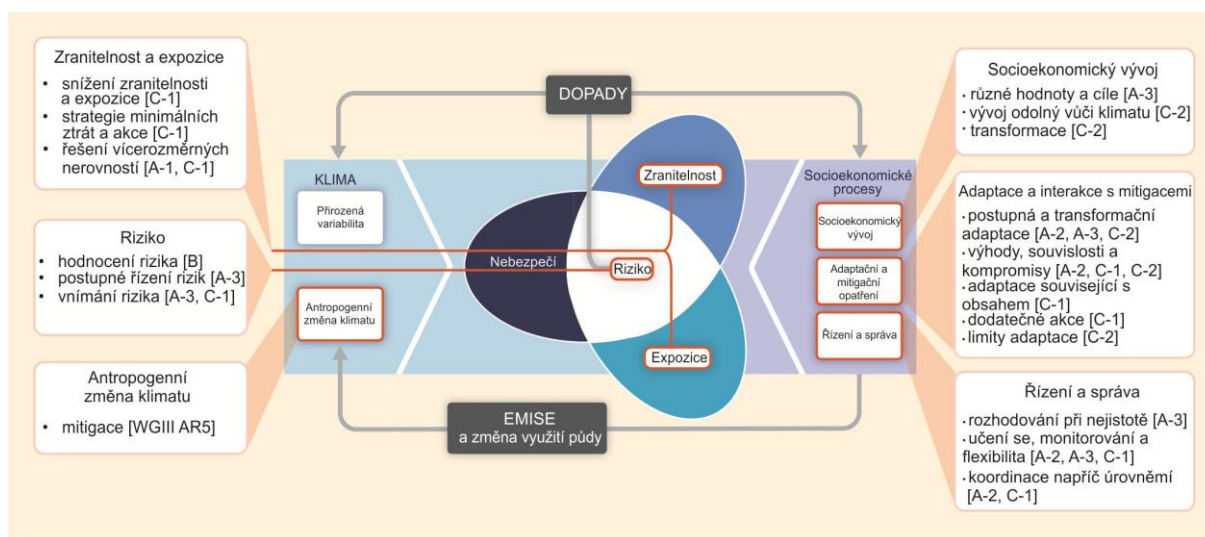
Zranitelnost a expozice
• snížení zranitelnosti a expozice [C-1]
• strategie minimálních ztrát a akce [C-1]
• řešení vícerozměrných nerovností [A-1, C-1]

Riziko
• hodnocení rizika [B]
• postupné řízení rizik [A-3]
• vnímání rizika [A-3, C-1]

Antropogenní změna klimatu
• mitigace [WGIII AR5]

DOPADY

KLIMA

Přirozená variabilita

Antropogenní změna klimatu

Zranitelnost

Nebezpečí

Riziko

Expozice

EMISE
a změna využití půdy

Socioekonomické procesy

Socioekonomický vývoj

Adaptační a mitigační opatření

Řízení a správa

Socioekonomický vývoj
• různé hodnoty a cíle [A-3]
• vývoj odolný vůči klimatu [C-2]
• transformace [C-2]

Adaptace a interakce s mitigacemi
• postupná a transformační adaptace [A-2, A-3, C-2]
• výhody, souvislosti a kompromisy [A-2, C-1, C-2]
• adaptace související s obsahem [C-1]
• dodatečné akce [C-1]
• limity adaptace [C-2]

Řízení a správa
• rozhodování při nejistotě [A-3]
• učení se, monitorování a flexibilita [A-2, A-3, C-1]
• koordinace napříč úrovněmí [A-2, C-1]